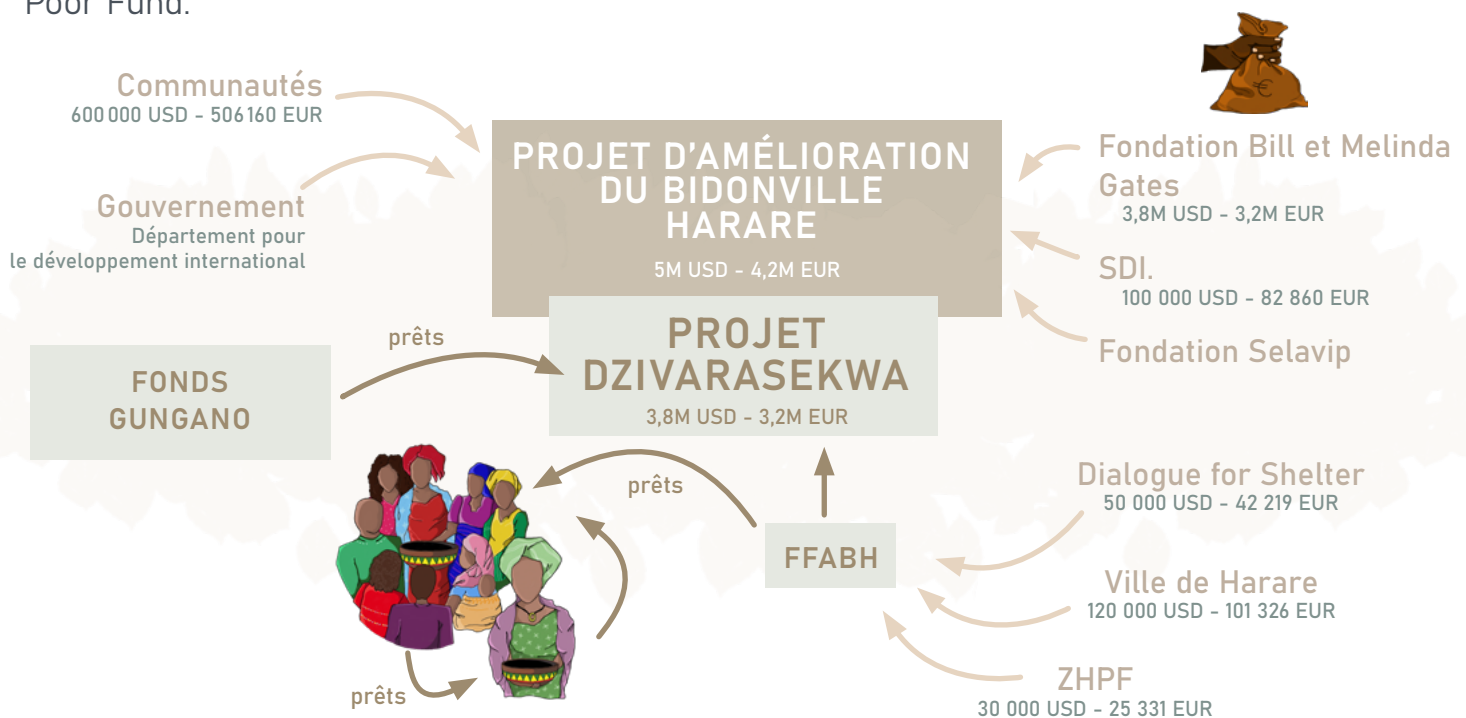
Poor Fund.

Communautés
600 000 USD - 506 160 EUR

Gouvernement
Département pour le développement international

PROJET D'AMÉLIORATION DU BIDONVILLE HARARE
5M USD - 4,2M EUR

Fondation Bill et Melinda Gates
3,8M USD - 3,2M EUR

SDI.
100 000 USD - 82 860 EUR

Fondation Selavip

prêts

FONDS GUNGANO

PROJET DZIVARASEKWA
3,8M USD - 3,2M EUR

prêts

FFABH

Dialogue for Shelter
50 000 USD - 42 219 EUR

Ville de Harare
120 000 USD - 101 326 EUR

ZHPF
30 000 USD - 25 331 EUR

prêts